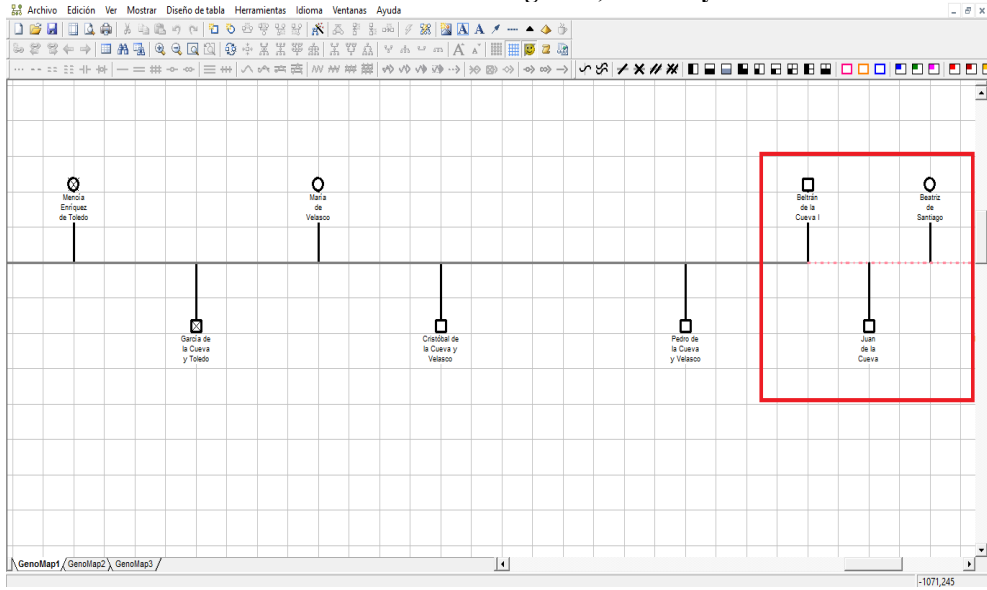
Archivo Edición Ver Mostrar Diseño de tabla Herramientas Idioma Ventanas Ayuda

Mencia Enríquez de Toledo

María de Velasco

Beltrán de la Cueva I

Beatriz de Santiago

García de la Cueva y Toledo

Cristóbal de la Cueva y Velasco

Pedro de la Cueva y Velasco

Juan de la Cueva

GenoMap1 GenoMap2 GenoMap3

-1071,245